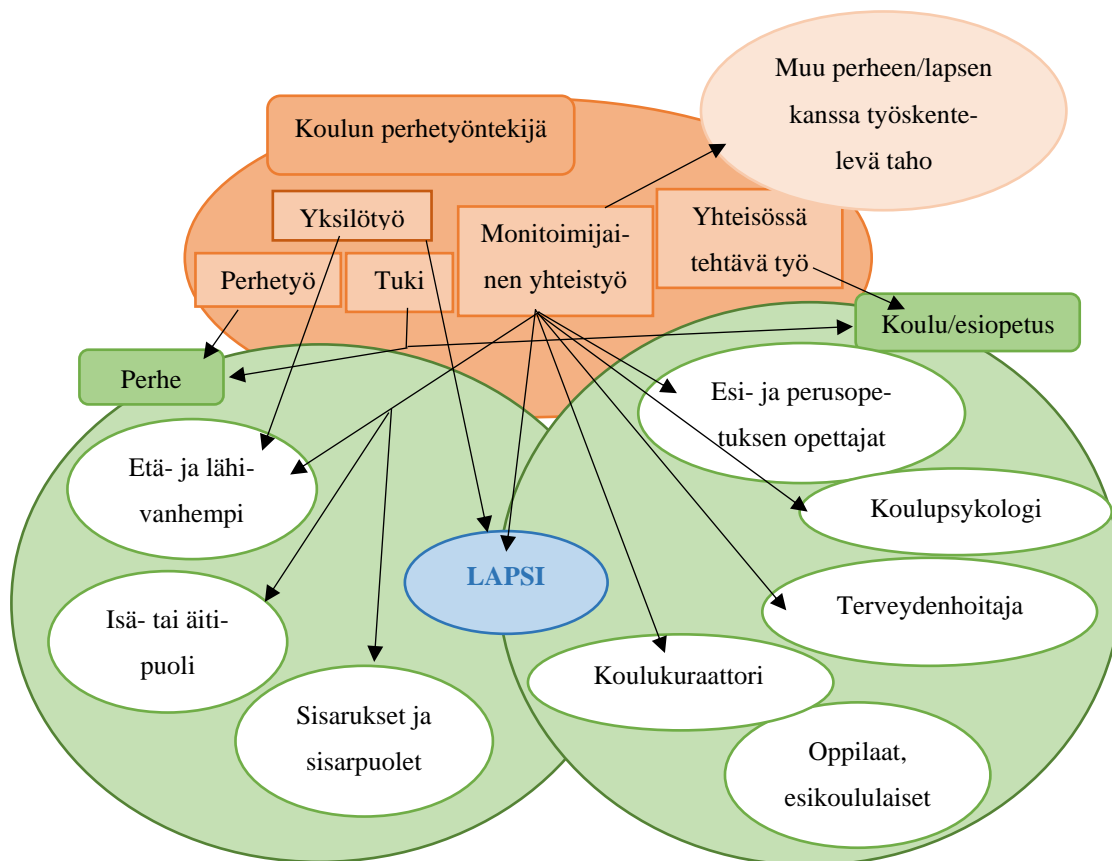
Muu perheen/lapsen kanssa työskentelevä taho

Koulun perhetyöntekijä

Yksilötyö

Monitoimijainen yhteistyö

Yhteisössä tehtävä työ

Perhetyö

Tuki

Koulu/esiopetus

Perhe

Esi- ja perusopetuksen opettajat

Etä- ja lähivanhempi

Koulupsykologi

LAPSI

Terveydenhoitaja

Isä- tai äitipuoli

Koulukuraattori

Sisarukset ja sisarpuolet

Oppilaat, esikoululaiset